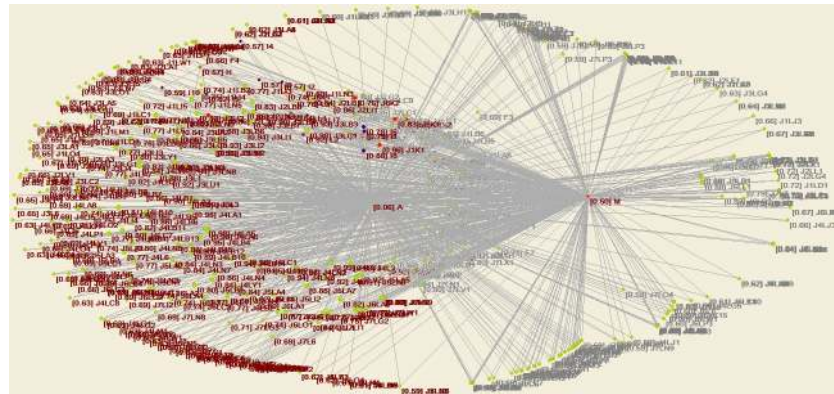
[0.61] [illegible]
[0.57] I4
[0.60] F4
[0.57] I1
[0.74] J1LB
[0.72] J1L15
[0.77] J1L
[0.83] J2LB
[0.78] J2LK2
[0.80] F3
[0.90] J3K1
[0.96] I3
[0.59] J7LP3
[0.61] J3LB8
[0.63] J3LG4
[0.64] J3LB8
[0.66] J1LJ3
[0.67] J3LB8
[0.72] J2LL1
[0.72] J3LD1
[0.50] M
[0.90] A
[0.67] J6LB
[0.64] J4LJ3
[0.95] J1LC4
[0.98] J4LA1
[0.62] J4LB8
[0.58] J4LC4
[0.77] J4LE
[0.74] J4LS
[0.65] J3LA1
[0.63] J4LC8
[0.68] J7LN8
[0.71] J7
[0.68] J7L6
[0.58] J4LB8
[0.92] J3LU1
[0.82] J3LJ1